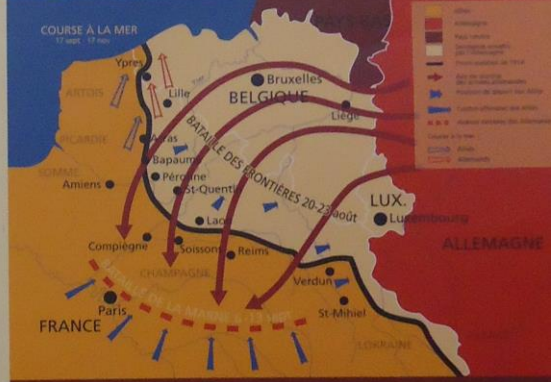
COURSE À LA MER
17 sept. - 17 nov.

PAYS-BAS

Ypres
Lille
ARTOIS
PICARDIE
Arras
Bapaume
Péronne
SOMME
Amiens
St-Quentin
Laon
Compiègne
Soissons
Reims
CHAMPAGNE
Paris
FRANCE
Verdun
St-Mihiel
LORRAINE

Bruxelles
BELGIQUE
Liège
BATAILLE DES FRONTIÈRES 20-23 août
LUX.
Luxembourg
ALLEMAGNE
BATAILLE DE LA MARNE 5-13 sept.

Alliés
Allemagne
Pays neutres
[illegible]
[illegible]
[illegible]
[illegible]
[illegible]
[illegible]
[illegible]
Alliés
Allemands